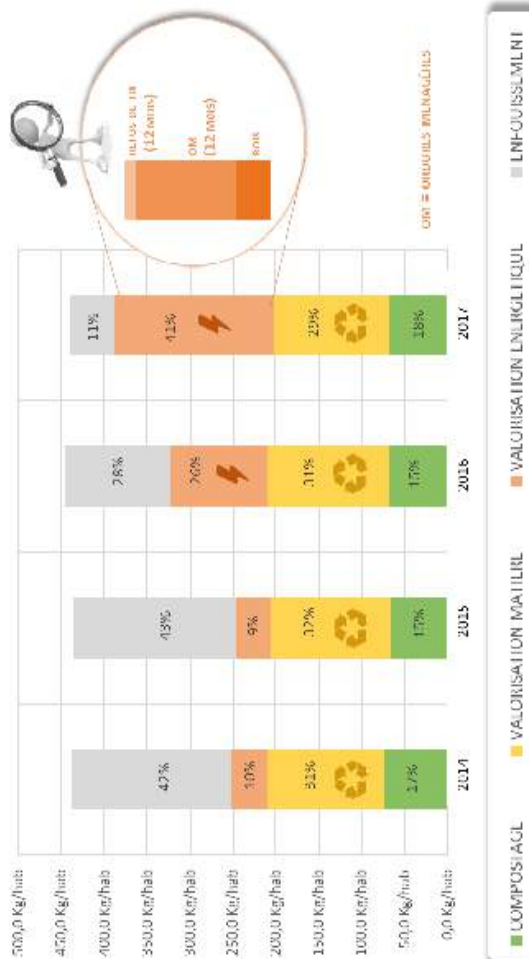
500,0 Kg/hab
450,0 Kg/hab
400,0 Kg/hab
350,0 Kg/hab
300,0 Kg/hab
250,0 Kg/hab
200,0 Kg/hab
150,0 Kg/hab
100,0 Kg/hab
50,0 Kg/hab
0,0 Kg/hab

| | 2014 | 2015 | 2016 | 2017 |
|---|---|---|---|---|
| | 42% | 43% | 26% | 11% |
| | 10% | 9% | 26% | 41% |
| | 31% | 32% | 31% | 29% |
| | 17% | 17% | 17% | 18% |

REFUS DE TB (12 Mois)
OM (12 Mois)
BOIS

OM = ORDURES MENAGERES

COMPOSTAGE
VALORISATION MATIERE
VALORISATION ENERGETIQUE
ENFOUISSEMENT